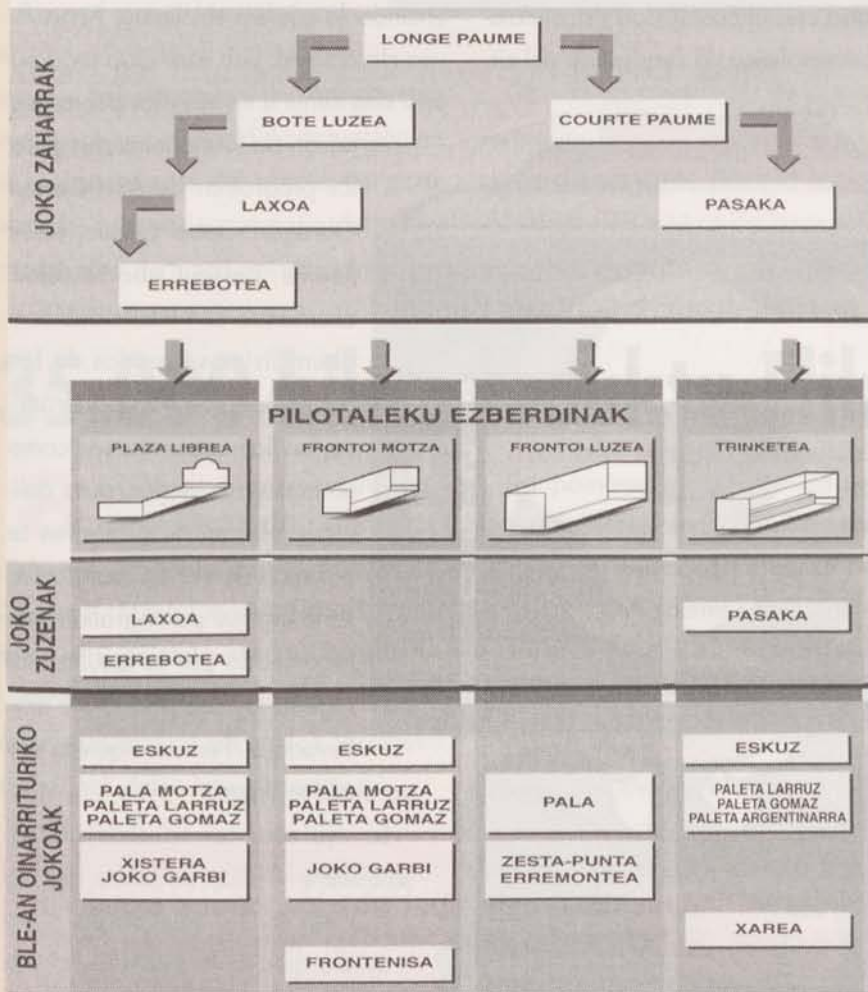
JOKO ZAHARRAK

LONGE PAUME

BOTE LUZEA

COURTE PAUME

LAXOA

PASAKA

ERREBOTEA

PILOTALEKU EZBERDINAK

PLAZA LIBREA

FRONTOI MOTZA

FRONTOI LUZEA

TRINKETEA

JOKO ZUZENAK

LAXOA

ERREBOTEA

PASAKA

BLE-AN OINARRITURIKO JOKOAK

ESKUZ

PALA MOTZA
PALETA LARRUZ
PALETA GOMAZ

XISTERA
JOKO GARBI

ESKUZ

PALA MOTZA
PALETA LARRUZ
PALETA GOMAZ

JOKO GARBI

FRONTENISA

PALA

ZESTA-PUNTA
ERREMONTEA

ESKUZ

PALETA LARRUZ
PALETA GOMAZ
PALETA ARGENTINARRA

XAREA